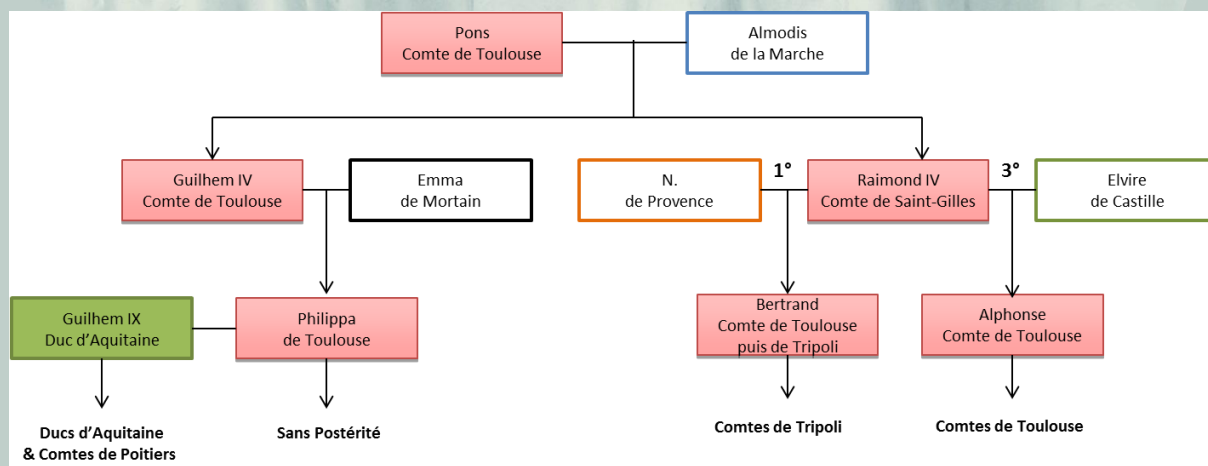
Pons
Comte de Toulouse

Almodis
de la Marche

Guilhem IV
Comte de Toulouse

Emma
de Mortain

N.
de Provence

1°

Raimond IV
Comte de Saint-Gilles

3°

Elvire
de Castille

Guilhem IX
Duc d'Aquitaine

Philippa
de Toulouse

Bertrand
Comte de Toulouse
puis de Tripoli

Alphonse
Comte de Toulouse

Ducs d'Aquitaine
& Comtes de Poitiers

Sans Postérité

Comtes de Tripoli

Comtes de Toulouse